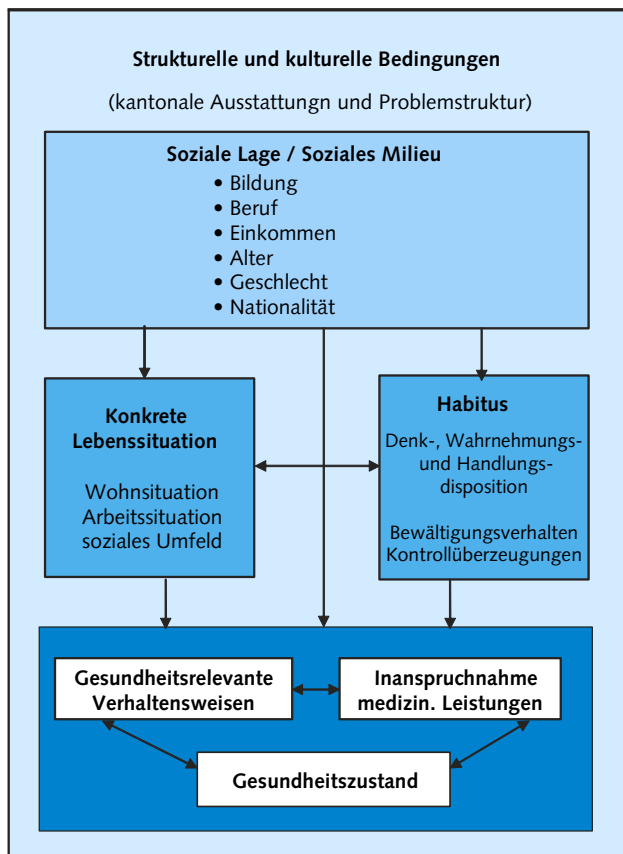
Strukturelle und kulturelle Bedingungen

(kantonale Ausstattungn und Problemstruktur)

Soziale Lage / Soziales Milieu
• Bildung
• Beruf
• Einkommen
• Alter
• Geschlecht
• Nationalität

Konkrete Lebenssituation

Wohnsituation
Arbeitssituation
soziales Umfeld

Habitus

Denk-, Wahrnehmungs- und Handlungsdisposition

Bewältigungsverhalten
Kontrollüberzeugungen

Gesundheitsrelevante Verhaltensweisen

Inanspruchnahme medizin. Leistungen

Gesundheitszustand